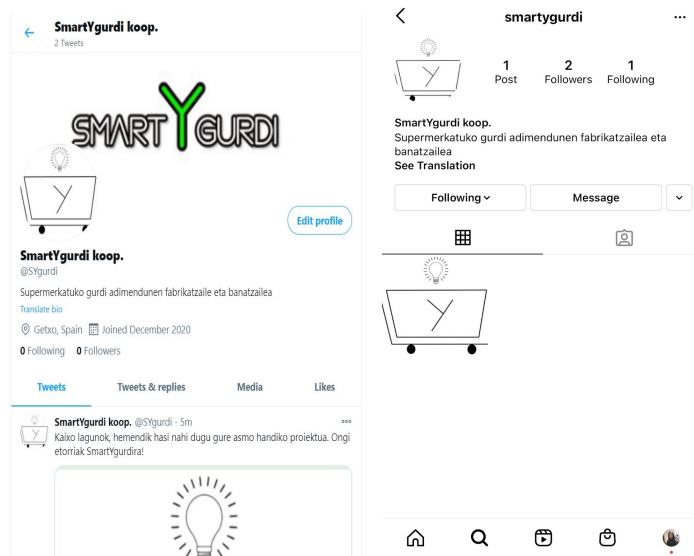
SmartYgurdi koop.
2 Tweets

SMARTYGURDI

Edit profile

SmartYgurdi koop.
@SYgurdi

Supermerkatuko gurdi adimendunen fabrikatzaile eta banatzailea

Translate bio

Getxo, Spain  Joined December 2020

0 Following  0 Followers

Tweets  Tweets & replies  Media  Likes

SmartYgurdi koop. @SYgurdi · 5m
Kaixo lagunok, hemendik hasi nahi dugu gure asmo handiko proiektua. Ongi etorriak SmartYgurdira!

smartygurdi

1 Post  2 Followers  1 Following

SmartYgurdi koop.
Supermerkatuko gurdi adimendunen fabrikatzailea eta banatzailea
See Translation

Following  Message